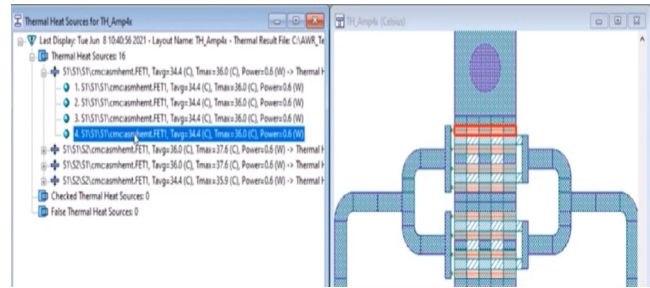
Thermal Heat Sources for TH_Amp4x

Last Display: Tue Jun 8 10:40:56 2021 - Layout Name: TH_Amp4x - Thermal Result File: C:\AWR_Te

Thermal Heat Sources: 16

S1\S1\S1\cmc.asmhemt.FET1, Tavg=34.4 (C), Tmax=36.0 (C), Power=0.6 (W) -> Thermal H

1. S1\S1\S1\cmc.asmhemt.FET1, Tavg=34.4 (C), Tmax=36.0 (C), Power=0.6 (W)

2. S1\S1\S1\cmc.asmhemt.FET1, Tavg=34.4 (C), Tmax=36.0 (C), Power=0.6 (W)

3. S1\S1\S1\cmc.asmhemt.FET1, Tavg=34.4 (C), Tmax=36.0 (C), Power=0.6 (W)

4. S1\S1\S1\cmc.asmhemt.FET1, Tavg=34.4 (C), Tmax=36.0 (C), Power=0.6 (W)

S1\S1\S2\cmc.asmhemt.FET1, Tavg=36.0 (C), Tmax=37.6 (C), Power=0.6 (W) -> Thermal H

S1\S2\S1\cmc.asmhemt.FET1, Tavg=36.0 (C), Tmax=37.6 (C), Power=0.6 (W) -> Thermal H

S1\S2\S2\cmc.asmhemt.FET1, Tavg=34.4 (C), Tmax=35.9 (C), Power=0.6 (W) -> Thermal H

Checked Thermal Heat Sources: 0

False Thermal Heat Sources: 0

TH_Amp4x (Celsius)